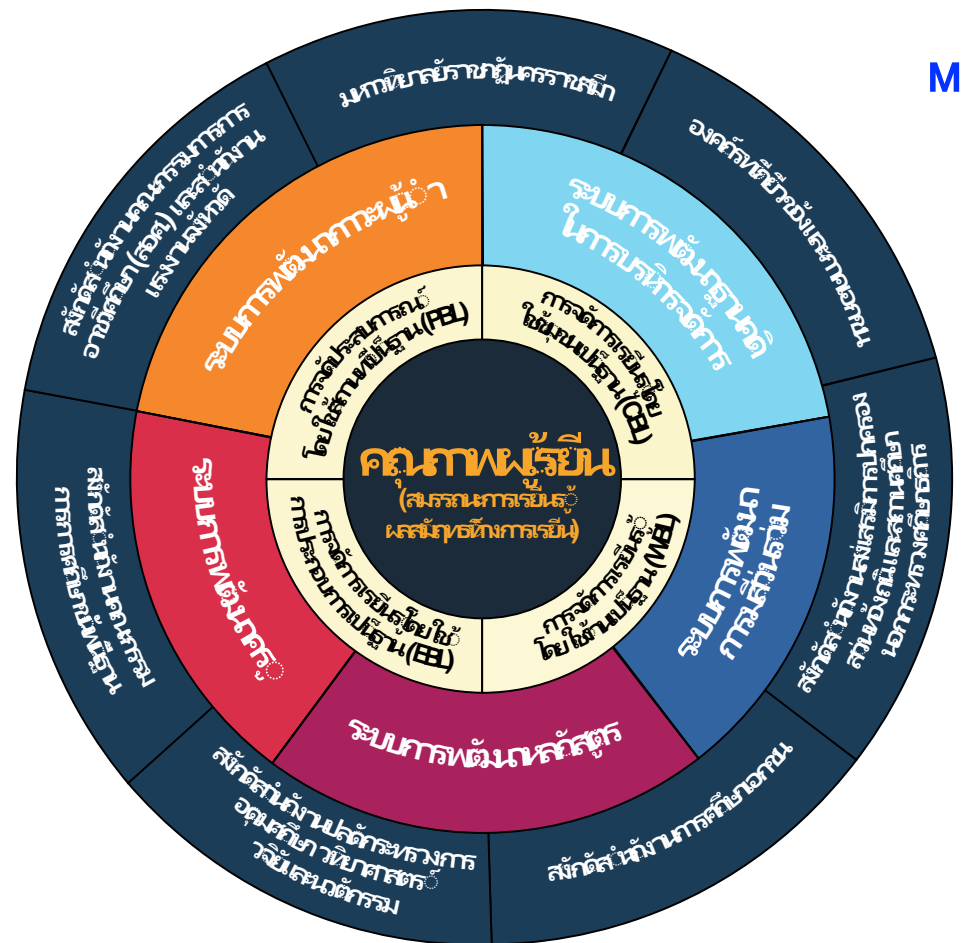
M

คุณภาพผู้เรียน
(สมรรถนะการเรียนรู้ ผลสัมฤทธิ์ทางการเรียน)

การจัดประสบการณ์โดยใช้ฐานพื้นที่(PBL)

การจัดการเรียนรู้โดยใช้ชุมชนเป็นฐาน(CBL)

การจัดการเรียนรู้โดยใช้งานเป็นฐาน(WBL)

การจัดการเรียนรู้โดยใช้กลไกประกอบการเป็นฐาน(EBL)

ระบบการพัฒนาภาวะผู้นำ

ระบบการพัฒนาฐานคิดในการบริหารจัดการ

ระบบการพัฒนานวัตกรรมการเริ่มต้น

ระบบการพัฒนาหลักสูตร

ระบบการพัฒนาครู

มหาวิทยาลัยราชภัฏนครราชสีมา

องค์กรเครือข่ายภาคเอกชน

สำนักงานส่งเสริมการปกครองส่วนท้องถิ่นและสถานศึกษาเอกชนทางเลือก

สำนักงานการศึกษาเอกชน

สำนักงานปลัดกระทรวงการอุดมศึกษา วิทยาศาสตร์ วิจัยและนวัตกรรม

สำนักงานคณะกรรมการการศึกษาขั้นพื้นฐาน

สำนักงานคณะกรรมการการอาชีวศึกษา(สอศ.) และสำนักงานแรงงานจังหวัด